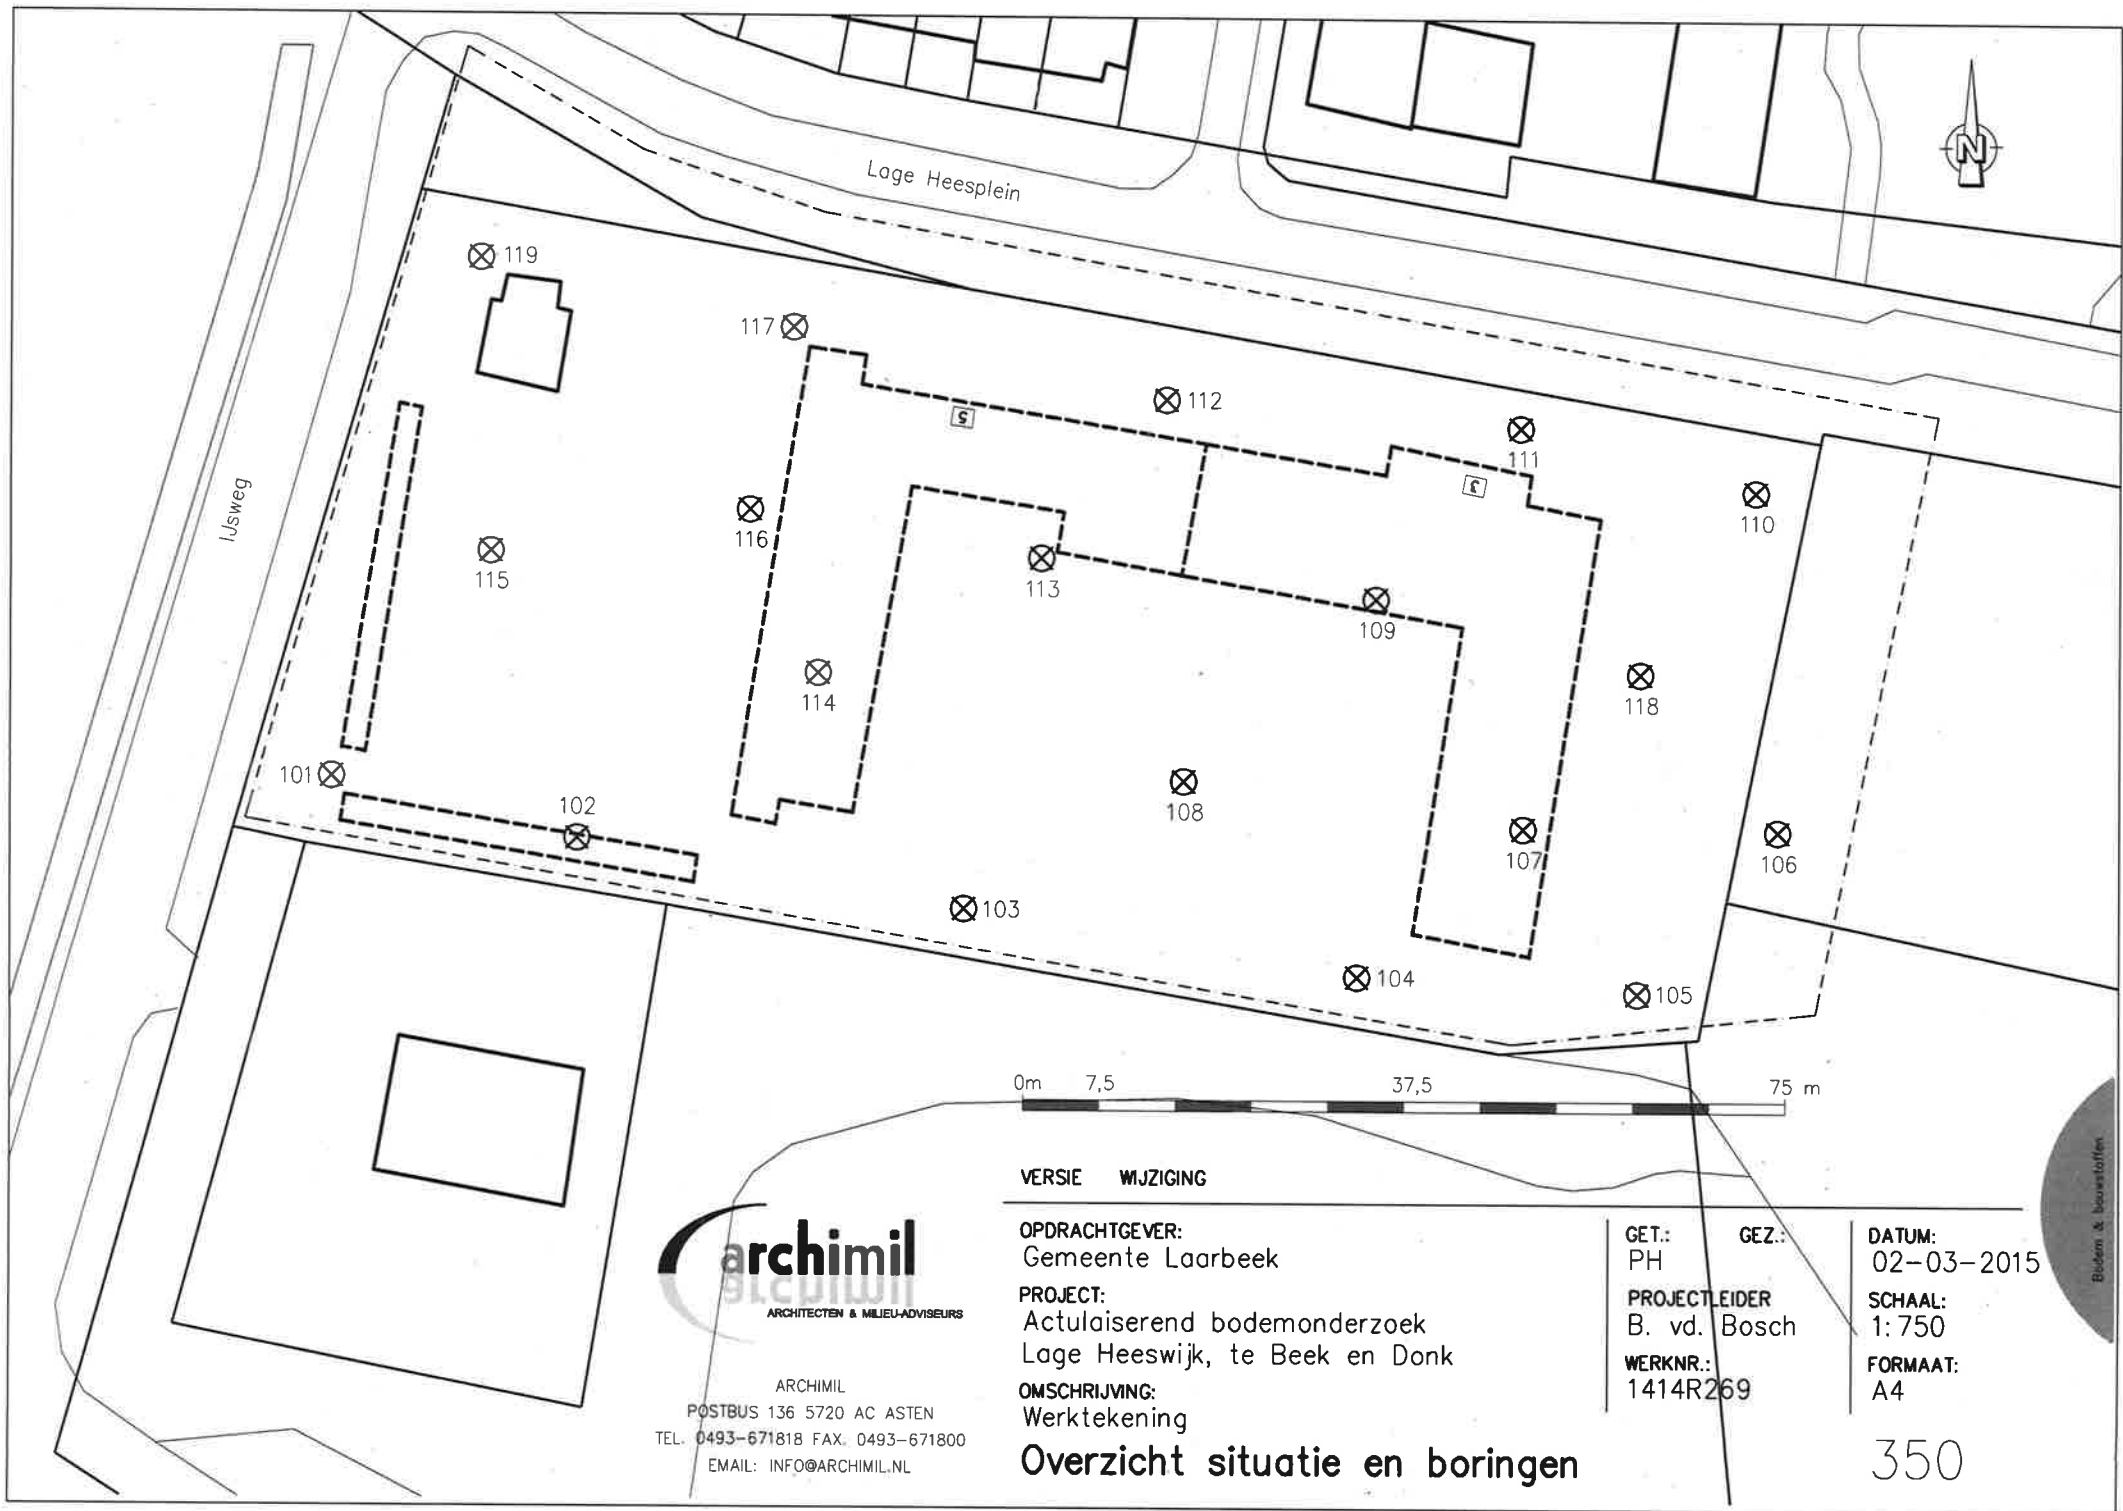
N

Lage Heesplein

IJsweg

119
117
112
111
110
5
3
116
115
113
109
114
118
101
102
108
107
106
103
104
105

0m 7,5 37,5 75 m

VERSIE WIJZIGING

archimil
ARCHITECTEN & MILIEU-ADVISEURS

ARCHIMIL
POSTBUS 136 5720 AC ASTEN
TEL. 0493-671818 FAX. 0493-671800
EMAIL: INFO@ARCHIMIL.NL

OPDRACHTGEVER:
Gemeente Laarbeek
PROJECT:
Actulaiserend bodemonderzoek
Lage Heeswijk, te Beek en Donk
OMSCHRIJVING:
Werktekening
Overzicht situatie en boringen

GET.:
PH
GEZ.:
PROJECTLEIDER
B. vd. Bosch
WERKNR.:
1414R269

DATUM:
02-03-2015
SCHAAL:
1:750
FORMAAT:
A4

350

Bodem & bouwstoffen